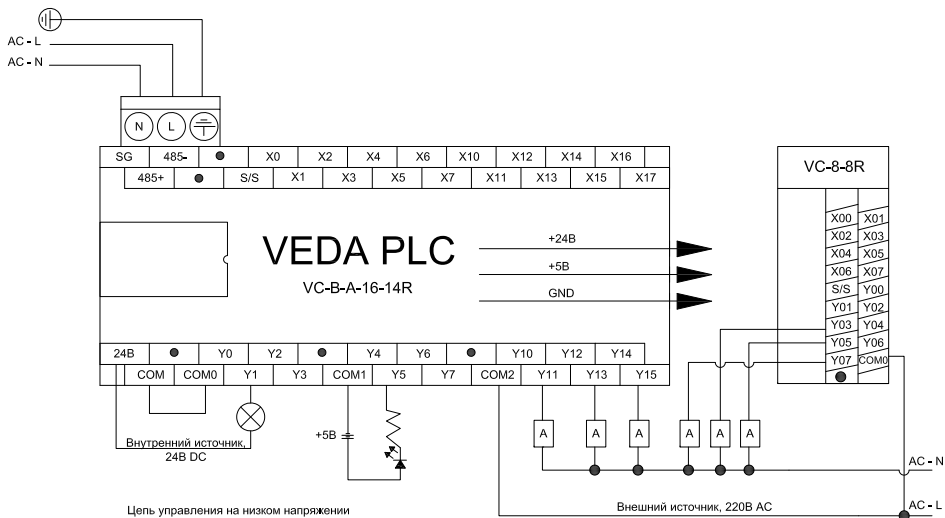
AC - L
AC - N

N L

SG 485- X0 X2 X4 X6 X10 X12 X14 X16
485+ S/S X1 X3 X5 X7 X11 X13 X15 X17

VEDA PLC
VC-B-A-16-14R

+24В
+5В
GND

VC-8-8R

| X00 | X01 |
|---|---|
| X02 | X03 |
| X04 | X05 |
| X06 | X07 |
| S/S | Y00 |
| Y01 | Y02 |
| Y03 | Y04 |
| Y05 | Y06 |
| Y07 | COM0 |

24В Y0 Y2 Y4 Y6 Y10 Y12 Y14
COM COM0 Y1 Y3 COM1 Y5 Y7 COM2 Y11 Y13 Y15

+5В

A A A A A A

Внутренний источник, 24В DC

AC - N

AC - L

Внешний источник, 220В AC

Цепь управления на низком напряжении